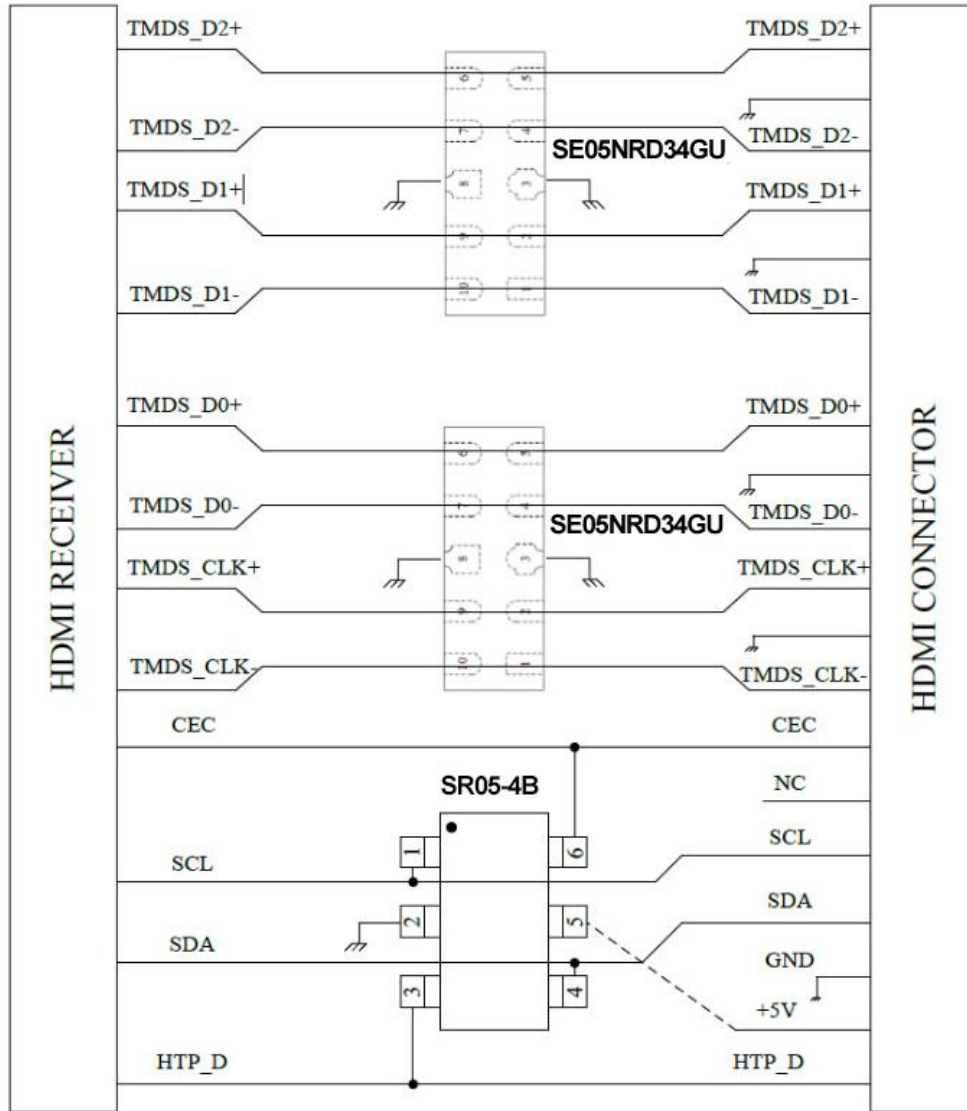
HDMI RECEIVER

TMDS_D2+
TMDS_D2-
TMDS_D1+
TMDS_D1-
TMDS_D0+
TMDS_D0-
TMDS_CLK+
TMDS_CLK-
CEC
SCL
SDA
HTP_D

6 5
7 4
8 3
9 2
10 1
SE05NRD34GU

6 5
7 4
8 3
9 2
10 1
SE05NRD34GU

SR05-4B
1 6
2 5
3 4

HDMI CONNECTOR

TMDS_D2+
TMDS_D2-
TMDS_D1+
TMDS_D1-
TMDS_D0+
TMDS_D0-
TMDS_CLK+
TMDS_CLK-
CEC
NC
SCL
SDA
GND
+5V
HTP_D